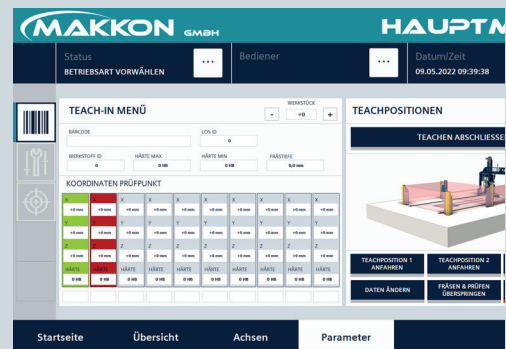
MAKKON GmbH

HAUPTM

Status
BETRIEBSART VORWÄHLEN

...

Bediener

...

Datum/Zeit
09.05.2022 09:39:38

TEACH-IN MENÜ

WERKSTÜCK
-
+0
+

BARCODE

LOS ID
0

WERKSTOFF ID
0

HÄRTE MAX
0 HB

HÄRTE MIN
0 HB

FRÄSTIEFE
0,0 mm

KOORDINATEN PRÜFPUNKT

| X | X | X | X | X | X | X | X | X |
|---|---|---|---|---|---|---|---|---|
| +0 mm | +0 mm | +0 mm | +0 mm | +0 mm | +0 mm | +0 mm | +0 mm | +0 mm |
| Y | Y | Y | Y | Y | Y | Y | Y | Y |
| +0 mm | +0 mm | +0 mm | +0 mm | +0 mm | +0 mm | +0 mm | +0 mm | +0 mm |
| Z | Z | Z | Z | Z | Z | Z | Z | Z |
| +0 mm | +0 mm | +0 mm | +0 mm | +0 mm | +0 mm | +0 mm | +0 mm | +0 mm |
| HÄRTE | HÄRTE | HÄRTE | HÄRTE | HÄRTE | HÄRTE | HÄRTE | HÄRTE | HÄRTE |
| 0 HB | 0 HB | 0 HB | 0 HB | 0 HB | 0 HB | 0 HB | 0 HB | 0 HB |

TEACHPOSITIONEN

TEACHEN ABSCHLIESSE

TEACHPOSITION 1 ANFAHREN

TEACHPOSITION 2 ANFAHREN

DATEN ÄNDERN

FRÄSEN & PRÜFEN ÜBERSPRINGEN

Startseite

Übersicht

Achsen

Parameter